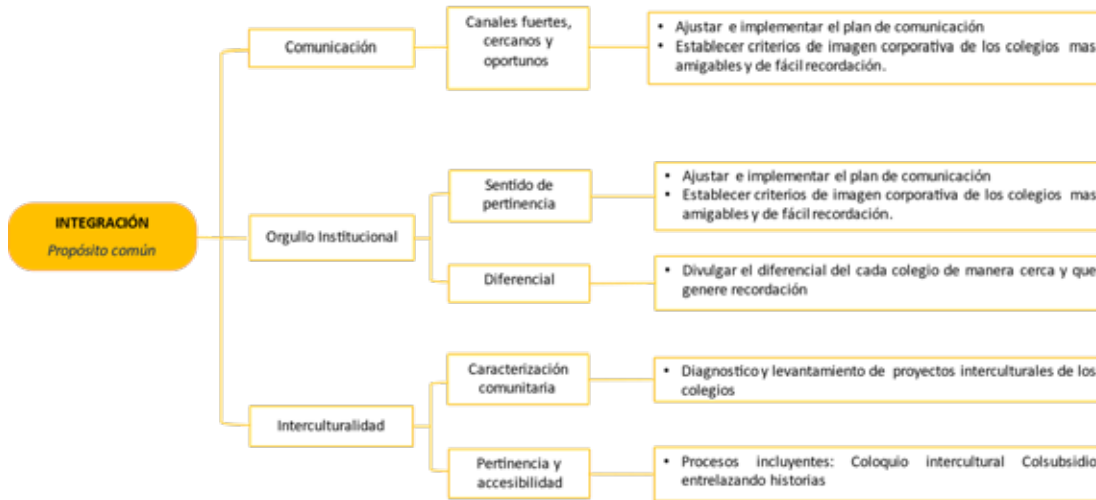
INTEGRACIÓN
Propósito común

Comunicación

Canales fuertes, cercanos y oportunos

• Ajustar e implementar el plan de comunicación
• Establecer criterios de imagen corporativa de los colegios mas amigables y de fácil recordación.

Orgullo Institucional

Sentido de pertinencia

• Ajustar e implementar el plan de comunicación
• Establecer criterios de imagen corporativa de los colegios mas amigables y de fácil recordación.

Diferencial

• Divulgar el diferencial del cada colegio de manera cerca y que genere recordación

Interculturalidad

Caracterización comunitaria

• Diagnostico y levantamiento de proyectos interculturales de los colegios

Pertinencia y accesibilidad

• Procesos incluyentes: Coloquio intercultural Colsubsidio entrelazando historias